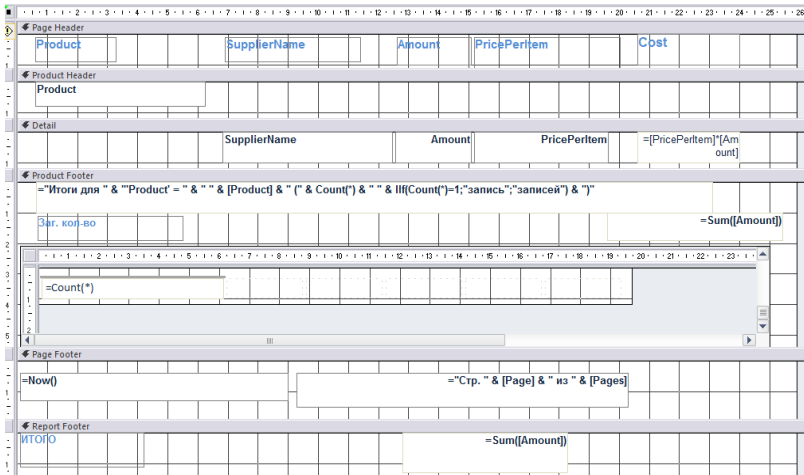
1 · 2 · 3 · 4 · 5 · 6 · 7 · 8 · 9 · 10 · 11 · 12 · 13 · 14 · 15 · 16 · 17 · 18 · 19 · 20 · 21 · 22 · 23 · 24 · 25 · 26

Page Header

Product SupplierName Amount PricePerItem Cost

Product Header

Product

Detail

SupplierName Amount PricePerItem =[PricePerItem]*[Amount]

Product Footer

="Итоги для " & "'Product' = " & " " & [Product] & " (" & Count(*) & " " & IIf(Count(*)=1;"запись";"записей") & ")"

Заг. кол-во =Sum([Amount])

1 · 2 · 3 · 4 · 5 · 6 · 7 · 8 · 9 · 10 · 11 · 12 · 13 · 14 · 15 · 16 · 17 · 18 · 19 · 20 · 21 · 22 · 23

=Count(*)

Page Footer

=Now() ="Стр. " & [Page] & " из " & [Pages]

Report Footer

ИТОГО =Sum([Amount])